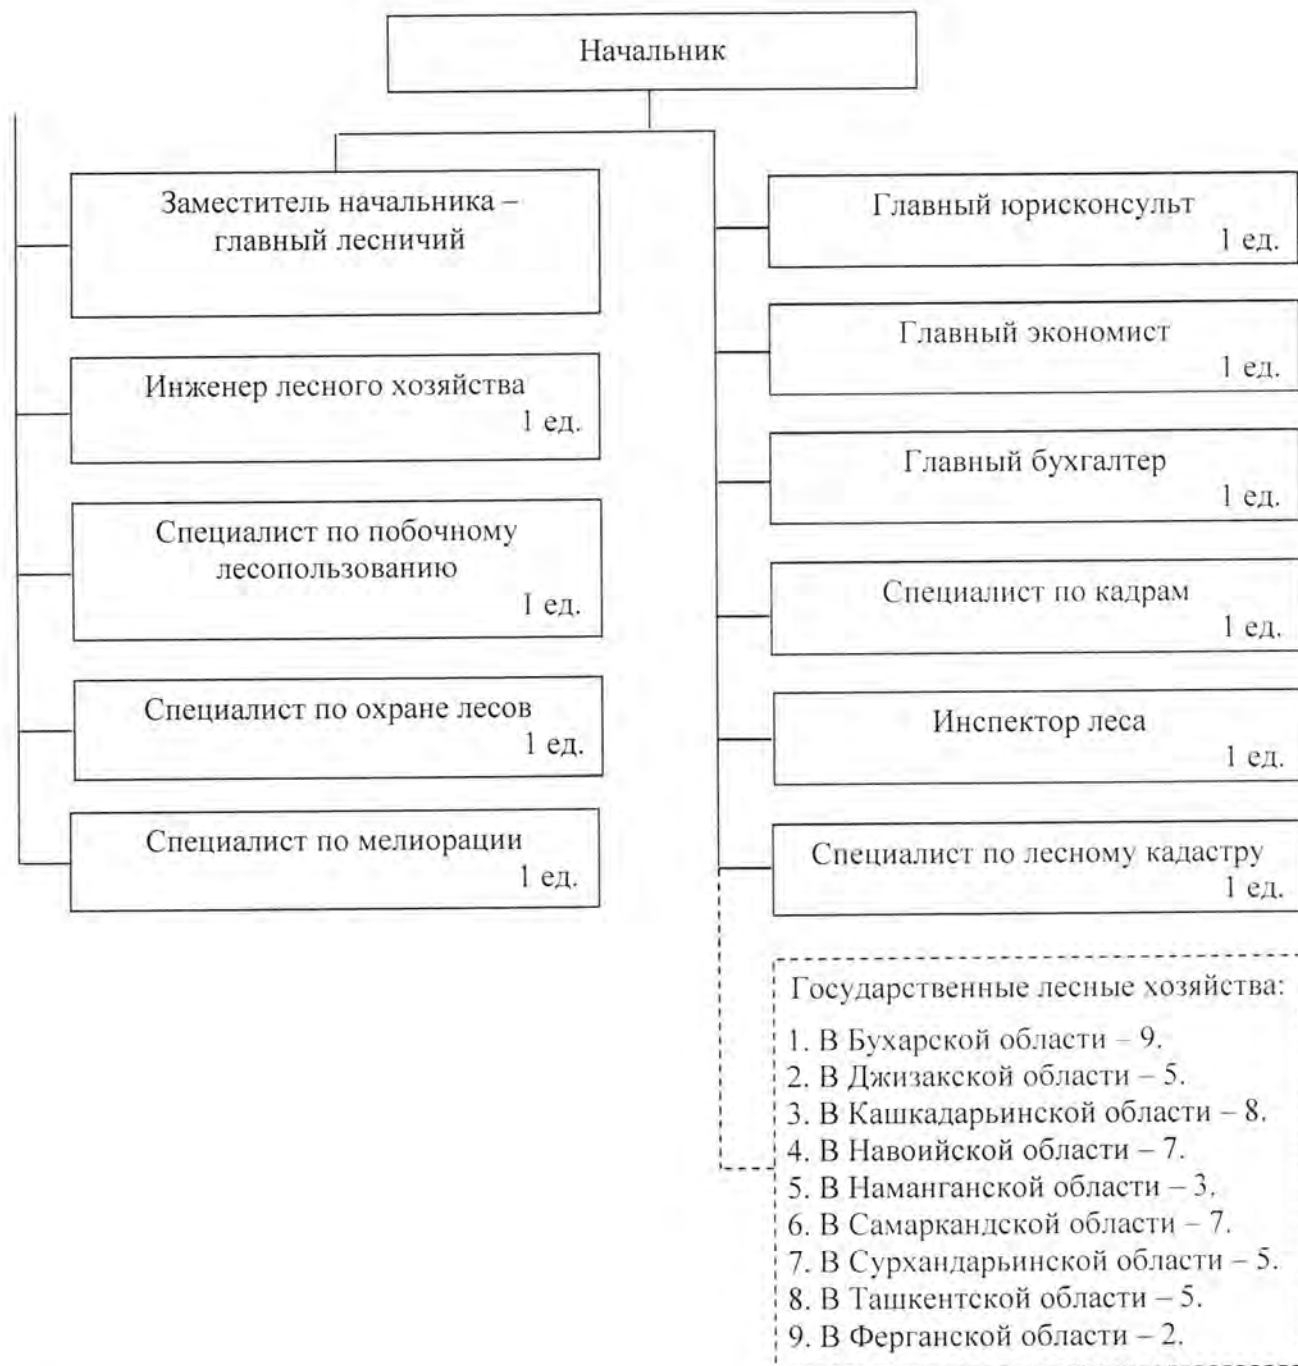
Начальник

Заместитель начальника – главный лесничий

Инженер лесного хозяйства
1 ед.

Специалист по побочному лесопользованию
1 ед.

Специалист по охране лесов
1 ед.

Специалист по мелиорации
1 ед.

Главный юрисконсульт
1 ед.

Главный экономист
1 ед.

Главный бухгалтер
1 ед.

Специалист по кадрам
1 ед.

Инспектор леса
1 ед.

Специалист по лесному кадастру
1 ед.

Государственные лесные хозяйства:
1. В Бухарской области – 9.
2. В Джизакской области – 5.
3. В Кашкадарьинской области – 8.
4. В Навоийской области – 7.
5. В Наманганской области – 3.
6. В Самаркандской области – 7.
7. В Сурхандарьинской области – 5.
8. В Ташкентской области – 5.
9. В Ферганской области – 2.